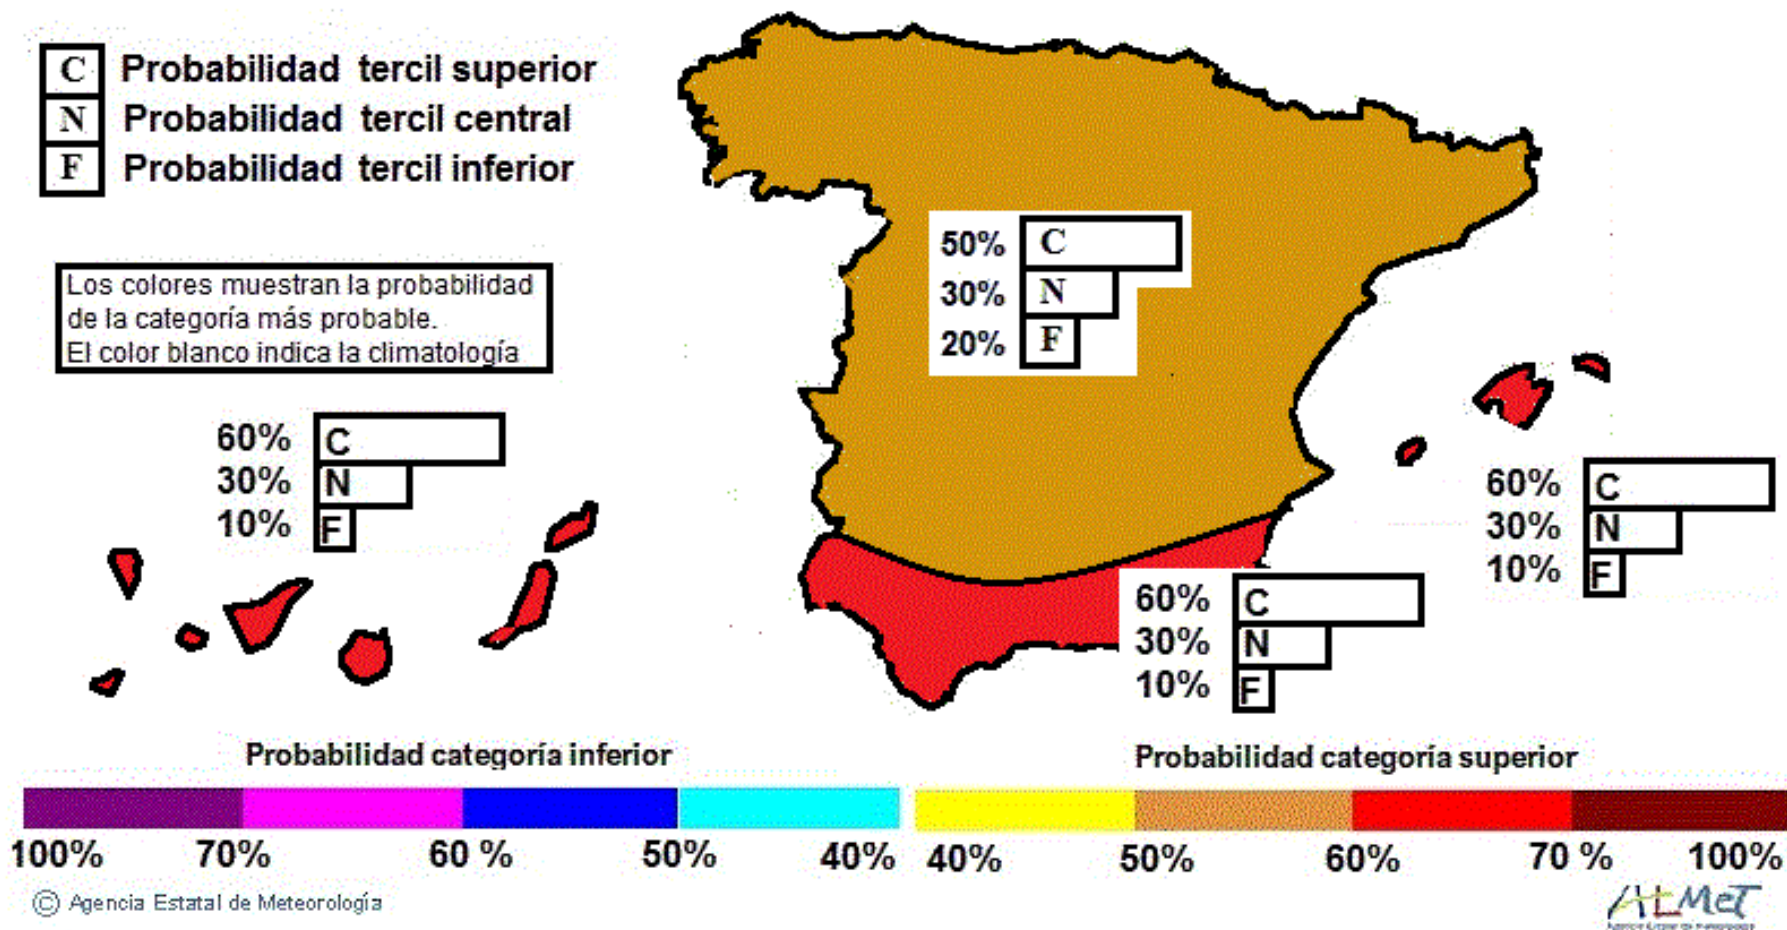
C Probabilidad tercil superior
N Probabilidad tercil central
F Probabilidad tercil inferior

Los colores muestran la probabilidad de la categoría más probable.
El color blanco indica la climatología

50% C
30% N
20% F

60% C
30% N
10% F

60% C
30% N
10% F

60% C
30% N
10% F

Probabilidad categoría inferior

100% 70% 60 % 50% 40%

Probabilidad categoría superior

40% 50% 60% 70 % 100%

© Agencia Estatal de Meteorología

AEMET